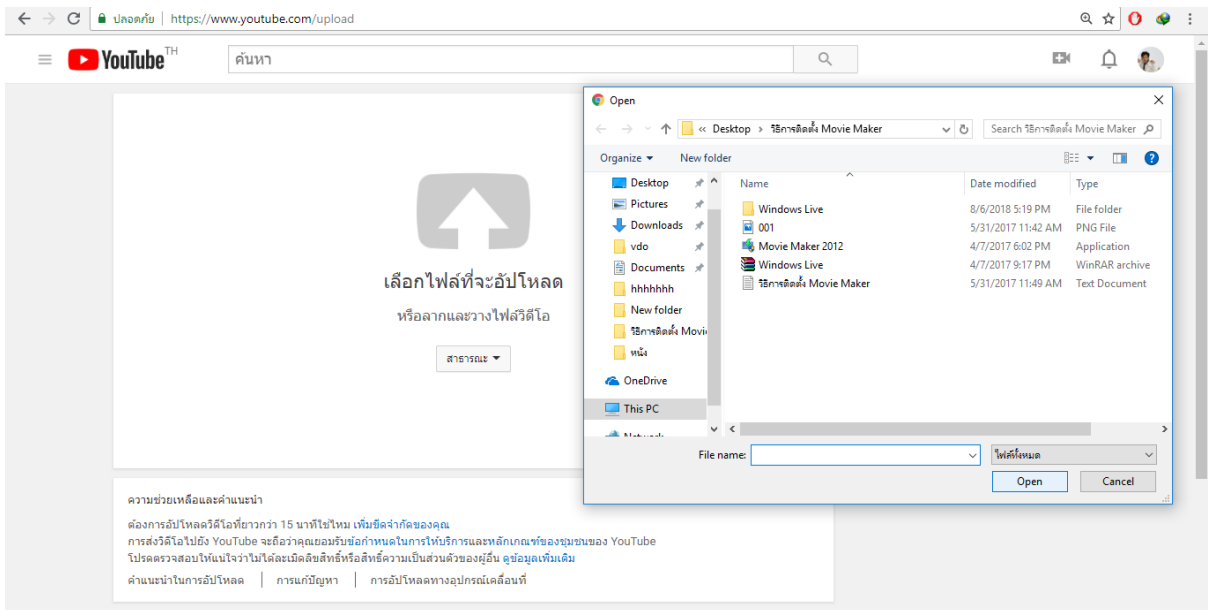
ปลอดภัย | https://www.youtube.com/upload

YouTube TH

ค้นหา

เลือกไฟล์ที่จะอัปโหลด

หรือลากและวางไฟล์วิดีโอ

สาธารณะ

ความช่วยเหลือและคำแนะนำ

ต้องการอัปโหลดวิดีโอที่ยาวกว่า 15 นาทีใช่ไหม เพิ่มขีดจำกัดของคุณ

การส่งวิดีโอไปยัง YouTube จะถือว่าคุณยอมรับข้อกำหนดในการให้บริการและหลักเกณฑ์ของชุมชนของ YouTube

โปรดตรวจสอบให้แน่ใจว่าไม่ได้ละเมิดลิขสิทธิ์หรือสิทธิ์ความเป็นส่วนตัวของผู้อื่น ดูข้อมูลเพิ่มเติม

คำแนะนำในการอัปโหลด | การแก้ปัญหา | การอัปโหลดทางอุปกรณ์เคลื่อนที่

Open

« Desktop > วิธีการติดตั้ง Movie Maker

Search วิธีการติดตั้ง Movie Maker

Organize ▾ New folder

Desktop
Pictures
Downloads
vdo
Documents
hhhhhhh
New folder
วิธีการติดตั้ง Movie
หนัง
OneDrive
This PC
Network

| Name | Date modified | Type |
|---|---|---|
| Windows Live | 8/6/2018 5:19 PM | File folder |
| 001 | 5/31/2017 11:42 AM | PNG File |
| Movie Maker 2012 | 4/7/2017 6:02 PM | Application |
| Windows Live | 4/7/2017 9:17 PM | WinRAR archive |
| วิธีการติดตั้ง Movie Maker | 5/31/2017 11:49 AM | Text Document |

File name:

ไฟล์ทั้งหมด

Open

Cancel